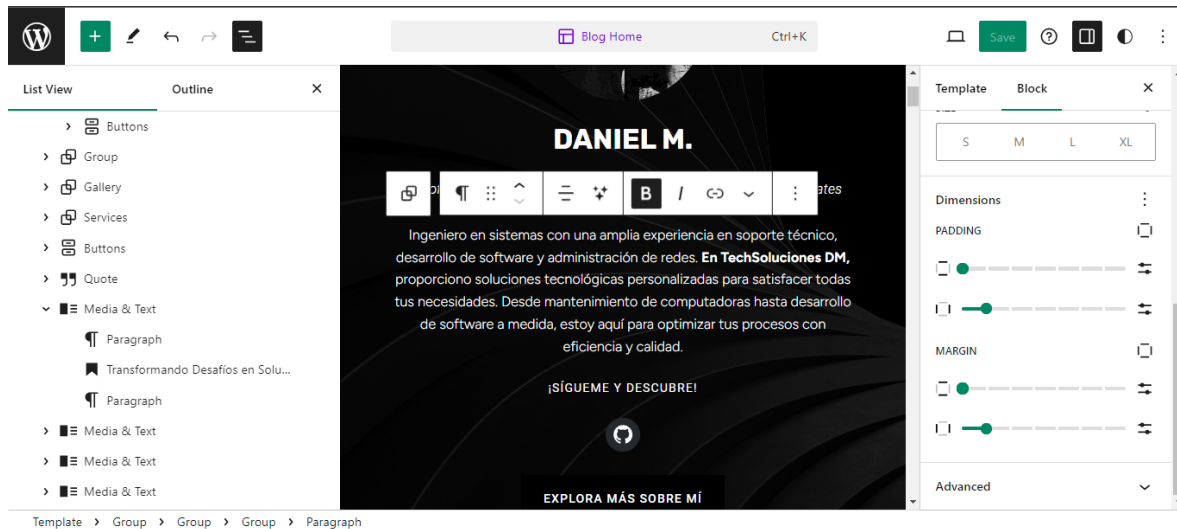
Blog Home Ctrl+K

Save

List View Outline

Buttons
Group
Gallery
Services
Buttons
Quote
Media & Text
Paragraph
Transformando Desafíos en Solu...
Paragraph
Media & Text
Media & Text
Media & Text

DANIEL M.

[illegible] ates

Ingeniero en sistemas con una amplia experiencia en soporte técnico, desarrollo de software y administración de redes. **En TechSoluciones DM,** proporciono soluciones tecnológicas personalizadas para satisfacer todas tus necesidades. Desde mantenimiento de computadoras hasta desarrollo de software a medida, estoy aquí para optimizar tus procesos con eficiencia y calidad.

¡SÍGUEME Y DESCUBRE!

EXPLORA MÁS SOBRE MÍ

Template Block

S M L XL

Dimensions

PADDING

MARGIN

Advanced

Template › Group › Group › Group › Paragraph